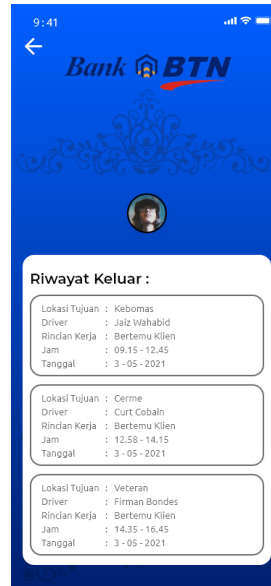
9:41

Bank BTN

Riwayat Keluar :

Lokasi Tujuan : Kebomas
Driver : Jaiz Wahabid
Rincian Kerja : Bertemu Klien
Jam : 09.15 - 12.45
Tanggal : 3 - 05 - 2021

Lokasi Tujuan : Cerme
Driver : Curt Cobain
Rincian Kerja : Bertemu Klien
Jam : 12.58 - 14.15
Tanggal : 3 - 05 - 2021

Lokasi Tujuan : Veteran
Driver : Firman Bondes
Rincian Kerja : Bertemu Klien
Jam : 14.35 - 16.45
Tanggal : 3 - 05 - 2021